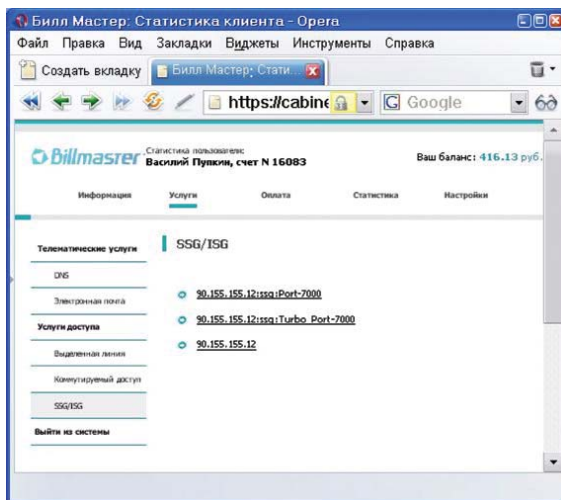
Билл Мастер: Статистика клиента - Opera

Файл Правка Вид Закладки Виджеты Инструменты Справка

Создать вкладку Билл Мастер: Стати...

https://cabine

Google

Billmaster

Статистика пользователя:
Василий Пупкин, счет N 16083

Ваш баланс: 416.13 руб.

Информация Услуги Оплата Статистика Настройки

Телематические услуги

DNS

Электронная почта

Услуги доступа

Выделенная линия

Коммутируемый доступ

SSG/ISG

Выйти из системы

SSG/ISG

90.155.155.12:ssg:Port-7000

90.155.155.12:ssg:Turbo_Port-7000

90.155.155.12